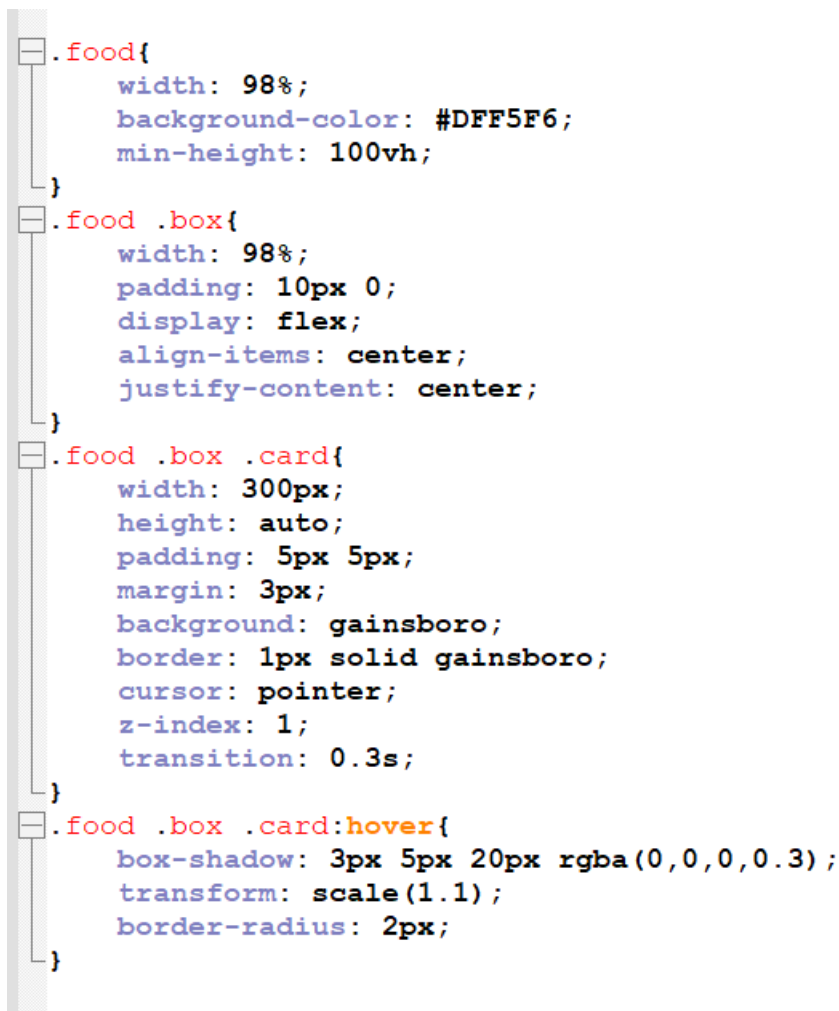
.food{
    width: 98%;
    background-color: #DFF5F6;
    min-height: 100vh;
}
.food .box{
    width: 98%;
    padding: 10px 0;
    display: flex;
    align-items: center;
    justify-content: center;
}
.food .box .card{
    width: 300px;
    height: auto;
    padding: 5px 5px;
    margin: 3px;
    background: gainsboro;
    border: 1px solid gainsboro;
    cursor: pointer;
    z-index: 1;
    transition: 0.3s;
}
.food .box .card:hover{
    box-shadow: 3px 5px 20px rgba(0,0,0,0.3);
    transform: scale(1.1);
    border-radius: 2px;
}